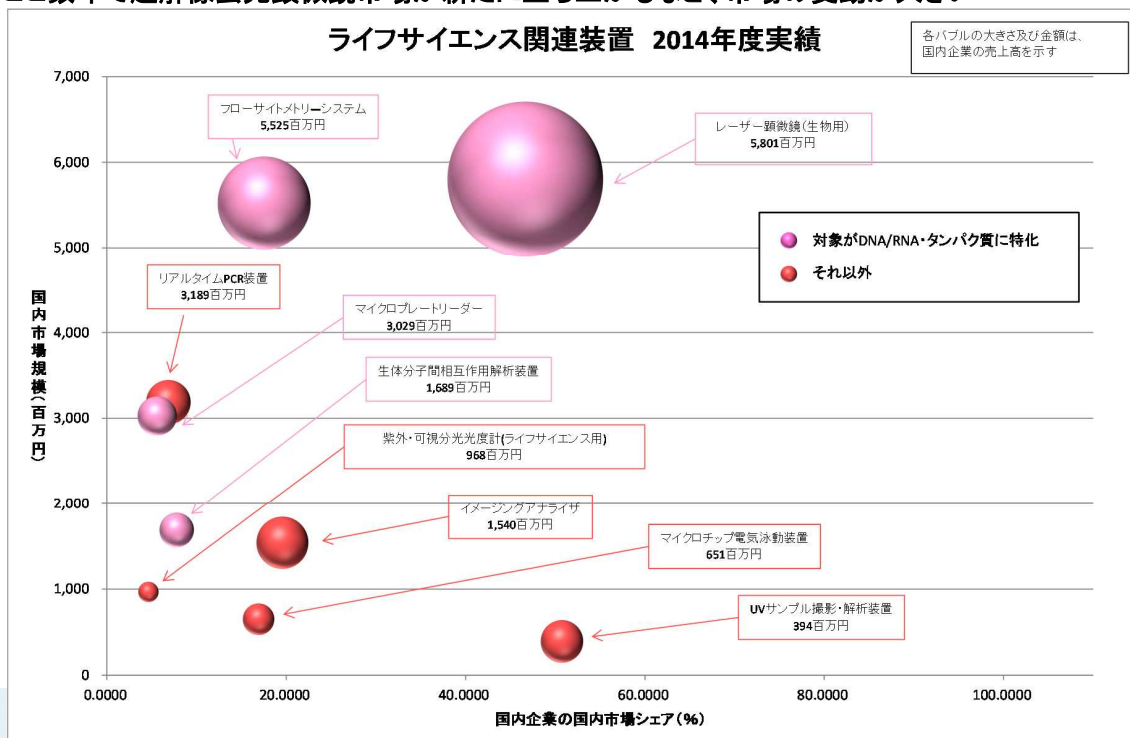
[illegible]

ライフサイエンス関連装置 2014年度実績

各バブルの大きさ及び金額は、国内企業の売上高を示す

7,000
6,000
5,000
4,000
3,000
2,000
1,000
0

国内市場規模(百万円)

フローサイトメトリーシステム
5,525百万円

レーザー顕微鏡(生物用)
5,801百万円

対象がDNA/RNA・タンパク質に特化
それ以外

リアルタイムPCR装置
3,189百万円

マイクロプレートリーダー
3,029百万円

生体分子間相互作用解析装置
1,689百万円

紫外・可視分光光度計(ライフサイエンス用)
968百万円

イメージングアナライザ
1,540百万円

マイクロチップ電気泳動装置
651百万円

UVサンプル撮影・解析装置
394百万円

0.0000 20.0000 40.0000 60.0000 80.0000 100.0000

国内企業の国内市場シェア(%)